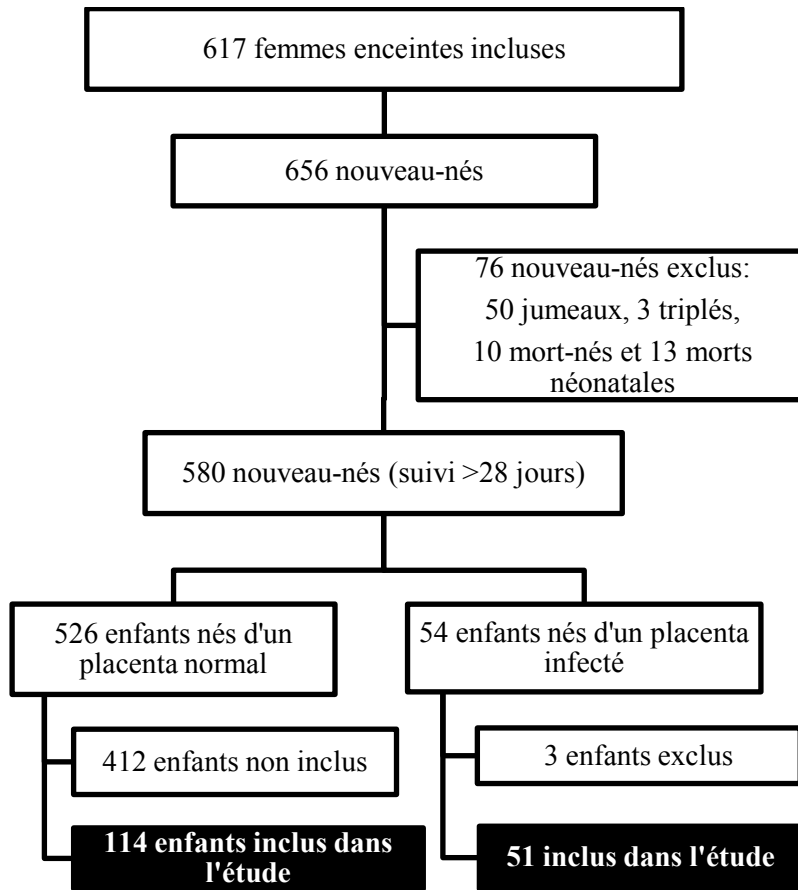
617 femmes enceintes incluses

656 nouveau-nés

76 nouveau-nés exclus:
50 jumeaux, 3 triplés,
10 mort-nés et 13 morts néonatales

580 nouveau-nés (suivi >28 jours)

526 enfants nés d'un placenta normal

54 enfants nés d'un placenta infecté

412 enfants non inclus

3 enfants exclus

**114 enfants inclus dans l'étude**

**51 inclus dans l'étude**